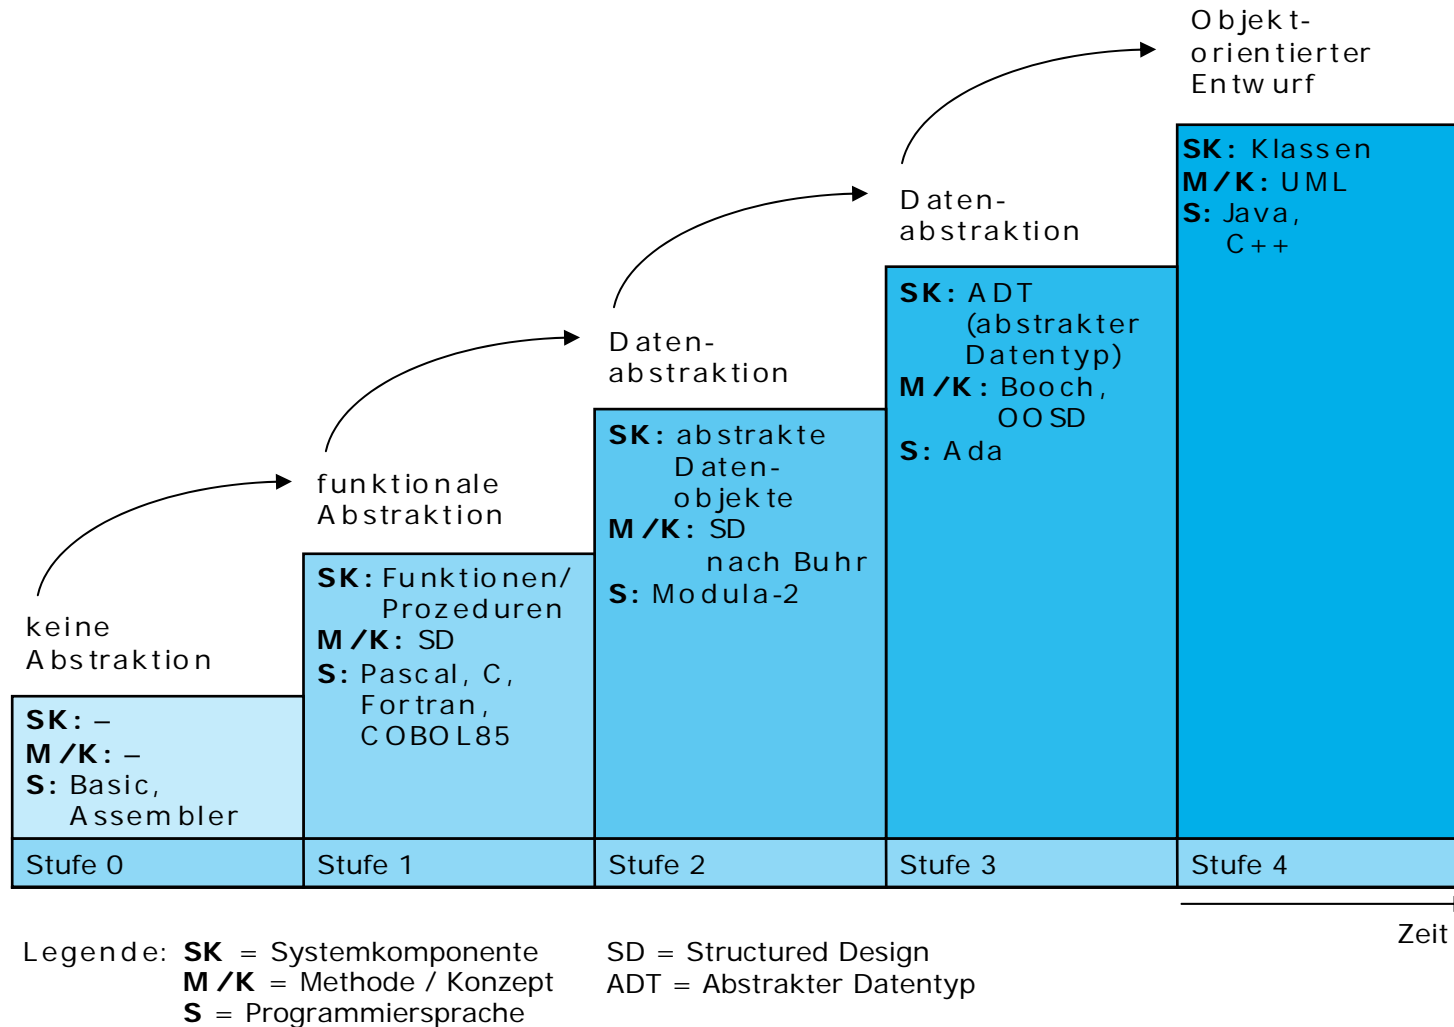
Objekt-orientierter Entwurf

Daten-abstraktion

Daten-abstraktion

funktionale Abstraktion

keine Abstraktion

**SK:** –
**M/K:** –
**S:** Basic, Assembler

**SK:** Funktionen/ Prozeduren
**M/K:** SD
**S:** Pascal, C, Fortran, COBOL85

**SK:** abstrakte Daten-objekte
**M/K:** SD nach Buhr
**S:** Modula-2

**SK:** ADT (abstrakter Datentyp)
**M/K:** Booch, OOSD
**S:** Ada

**SK:** Klassen
**M/K:** UML
**S:** Java, C++

| Stufe 0 | Stufe 1 | Stufe 2 | Stufe 3 | Stufe 4 |
|---|---|---|---|---|

Zeit

Legende: **SK** = Systemkomponente
**M/K** = Methode / Konzept
**S** = Programmiersprache

SD = Structured Design
ADT = Abstrakter Datentyp